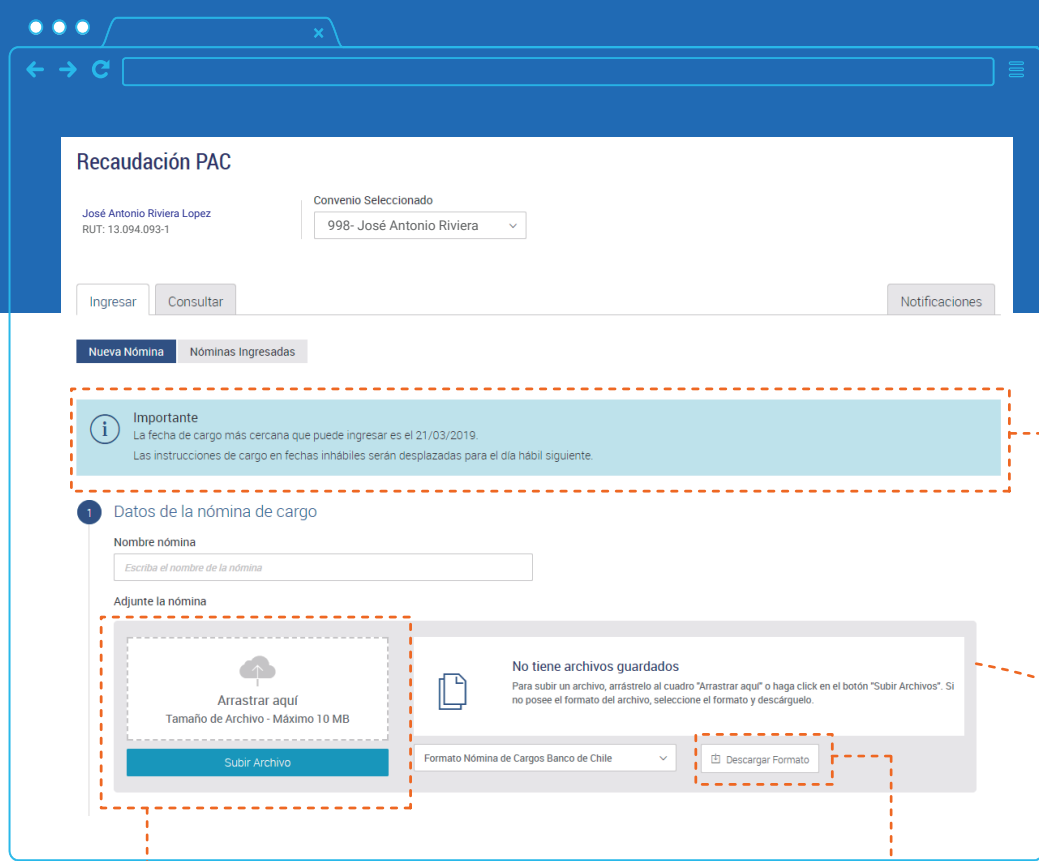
Recaudación PAC

José Antonio Riviera Lopez
RUT: 13.094.093-1

Convenio Seleccionado
998- José Antonio Riviera

Ingresar
Consultar
Notificaciones

Nueva Nómina
Nóminas Ingresadas

Importante
La fecha de cargo más cercana que puede ingresar es el 21/03/2019.
Las instrucciones de cargo en fechas inhábiles serán desplazadas para el día hábil siguiente.

1 Datos de la nómina de cargo

Nombre nómina
Escriba el nombre de la nómina

Adjunte la nómina

Arrastrar aquí
Tamaño de Archivo - Máximo 10 MB
Subir Archivo

No tiene archivos guardados
Para subir un archivo, arrástrelo al cuadro "Arrastrar aquí" o haga click en el botón "Subir Archivos". Si no posee el formato del archivo, seleccione el formato y descárguelo.

Formato Nómina de Cargos Banco de Chile
Descargar Formato